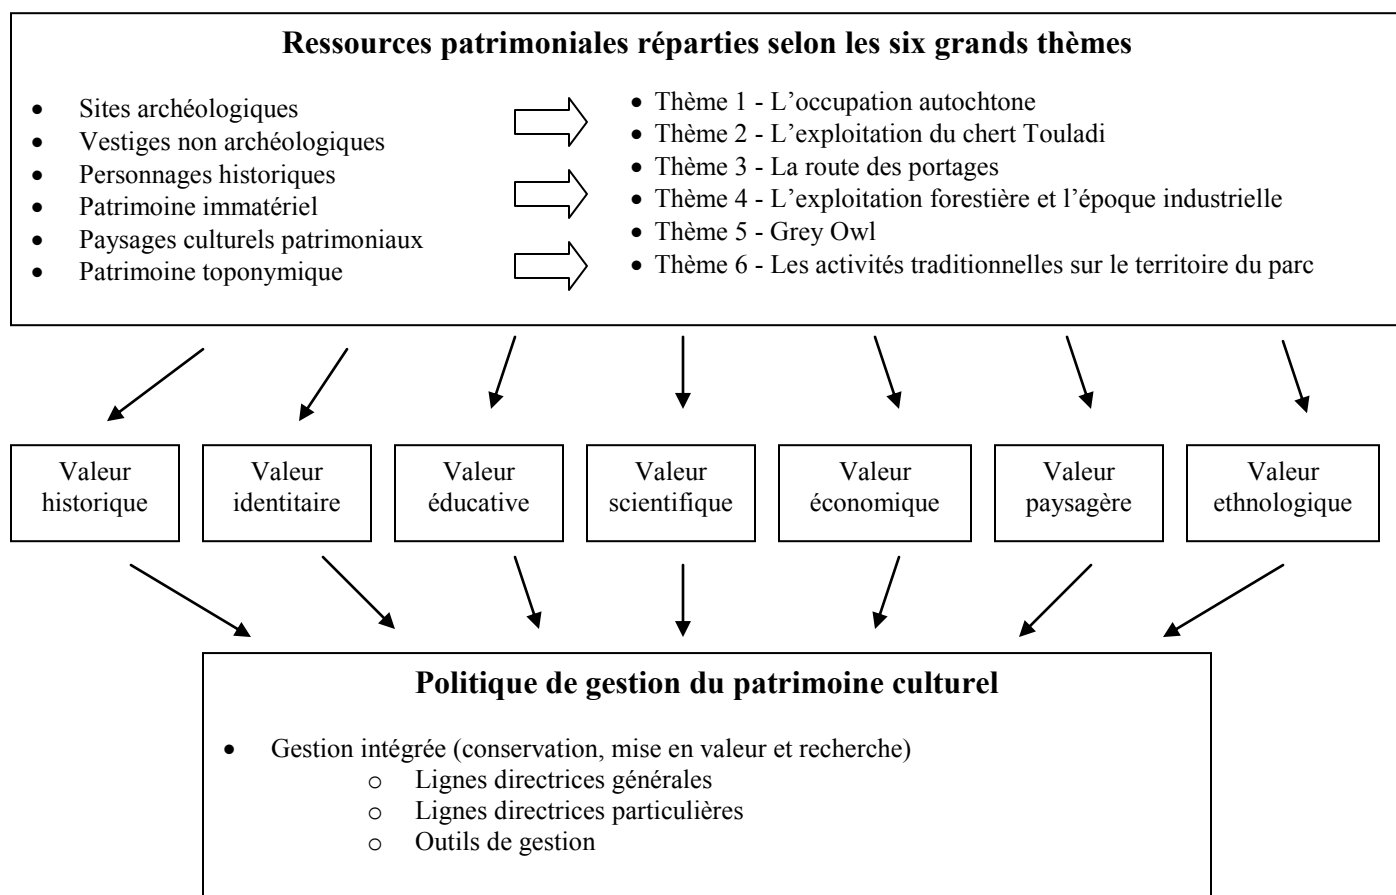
**Ressources patrimoniales réparties selon les six grands thèmes**

- Sites archéologiques
- Vestiges non archéologiques
- Personnages historiques
- Patrimoine immatériel
- Paysages culturels patrimoniaux
- Patrimoine toponymique

- Thème 1 - L'occupation autochtone
- Thème 2 - L'exploitation du chert Touladi
- Thème 3 - La route des portages
- Thème 4 - L'exploitation forestière et l'époque industrielle
- Thème 5 - Grey Owl
- Thème 6 - Les activités traditionnelles sur le territoire du parc

Valeur historique

Valeur identitaire

Valeur éducative

Valeur scientifique

Valeur économique

Valeur paysagère

Valeur ethnologique

**Politique de gestion du patrimoine culturel**

- Gestion intégrée (conservation, mise en valeur et recherche)
  - o Lignes directrices générales
  - o Lignes directrices particulières
  - o Outils de gestion